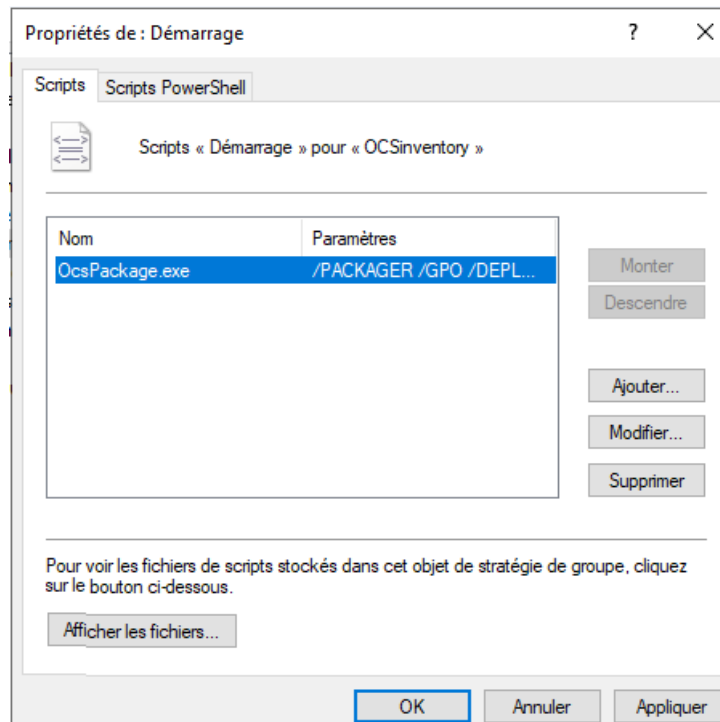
Propriétés de : Démarrage

?

X

Scripts

Scripts PowerShell

Scripts « Démarrage » pour « OCSinventory »

| Nom | Paramètres |
|---|---|
| OcsPackage.exe | /PACKAGER /GPO /DEPL... |

Monter

Descendre

Ajouter...

Modifier...

Supprimer

Pour voir les fichiers de scripts stockés dans cet objet de stratégie de groupe, cliquez sur le bouton ci-dessous.

Afficher les fichiers...

OK

Annuler

Appliquer